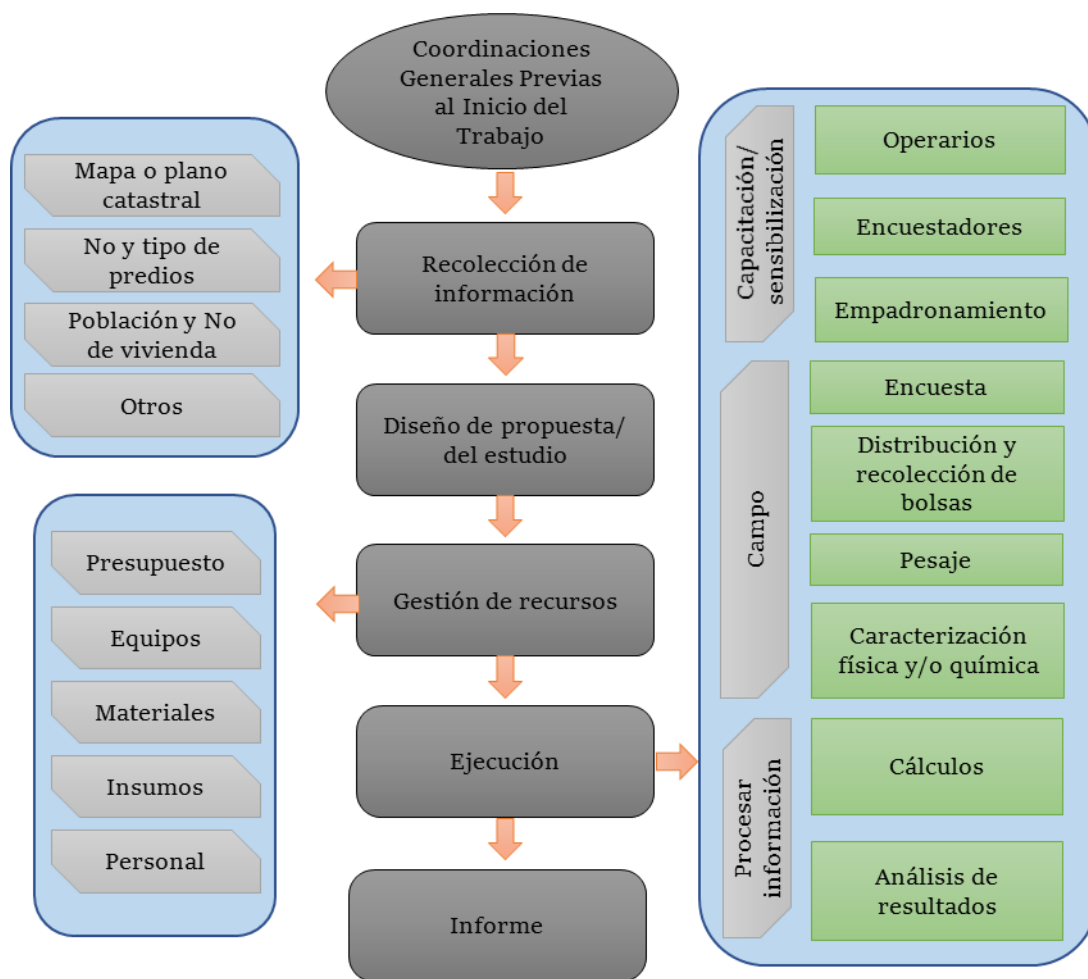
Coordinaciones Generales Previas al Inicio del Trabajo

Recolección de información

Mapa o plano catastral

No y tipo de predios

Población y No de vivienda

Otros

Diseño de propuesta/ del estudio

Gestión de recursos

Presupuesto

Equipos

Materiales

Insumos

Personal

Ejecución

Informe

Capacitación/ sensibilización

Operarios

Encuestadores

Empadronamiento

Campo

Encuesta

Distribución y recolección de bolsas

Pesaje

Caracterización física y/o química

Procesar información

Cálculos

Análisis de resultados